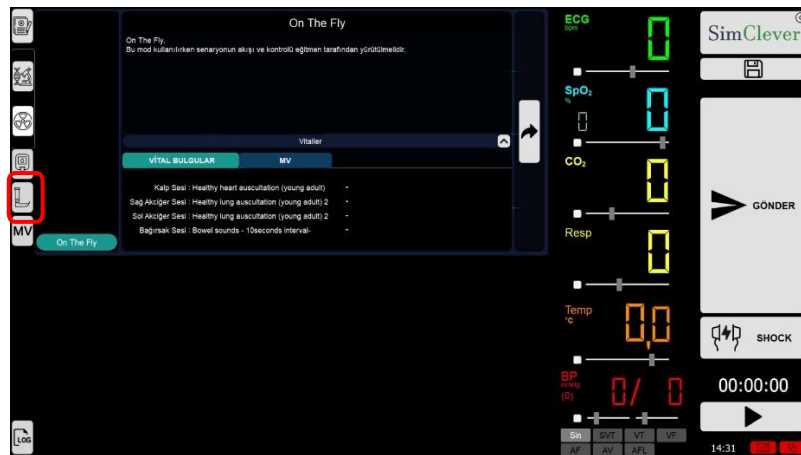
On The Fly

On The Fly.
Bu mod kullanılırken senaryonun akışı ve kontrolü eğitmen tarafından yürütülmelidir.

Vitaller

VİTAL BULGULAR | MV

Kalp Sesi : Healthy heart auscultation (young adult) -
Sağ Akciğer Sesi : Healthy lung auscultation (young adult) 2 -
Sol Akciğer Sesi : Healthy lung auscultation (young adult) 2 -
Bağırsak Sesi : Bowel sounds - 10seconds interval- -

MV

On The Fly

LOG

ECG
bpm
0

SpO₂
%
0
0

CO₂
0

Resp
0

Temp
°C
0,0

BP
mmHg
(0)
0/ 0

Sin | SVT | VT | VF
AF | AV | AFL

SimClever

GÖNDER

SHOCK

00:00:00

14:31